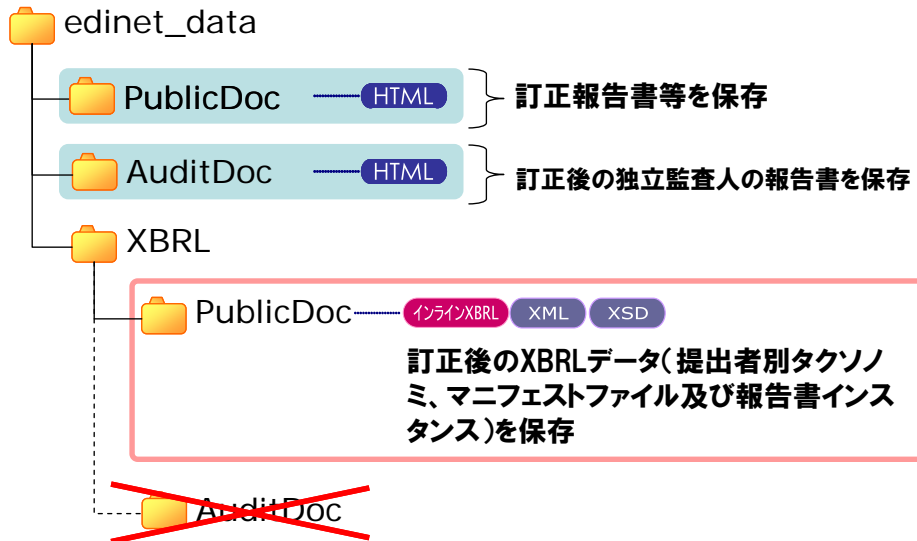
edinet_data

PublicDoc HTML

訂正報告書等を保存

AuditDoc HTML

訂正後の独立監査人の報告書を保存

XBRL

PublicDoc インラインXBRL XML XSD

訂正後のXBRLデータ（提出者別タクソノミ、マニフェストファイル及び報告書インスタンス）を保存

AuditDoc